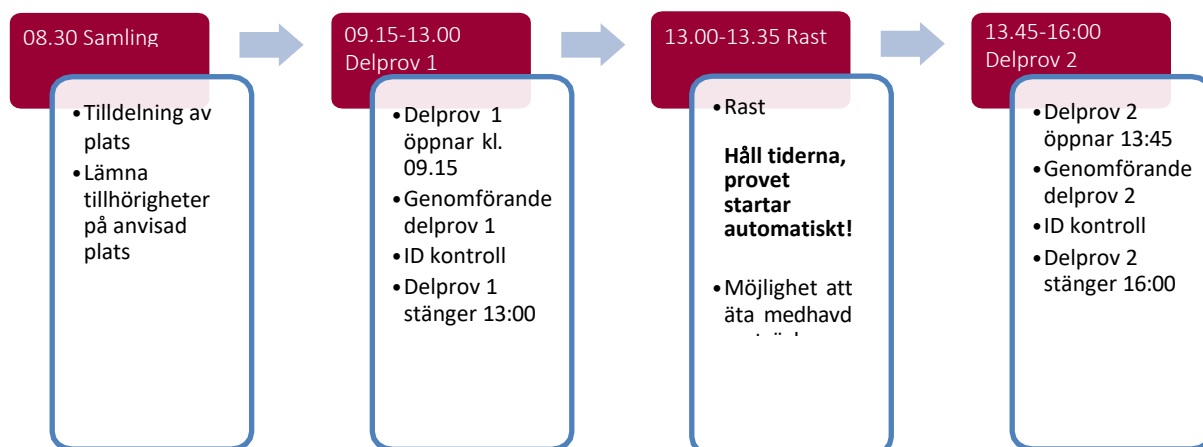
08.30 Samling

• Tilldelning av plats
• Lämna tillhörigheter på anvisad plats

09.15-13.00 Delprov 1

• Delprov 1 öppnar kl. 09.15
• Genomförande delprov 1
• ID kontroll
• Delprov 1 stänger 13:00

13.00-13.35 Rast

• Rast

**Håll tiderna, provet startar automatiskt!**

• Möjlighet att äta medhavd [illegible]

13.45-16:00 Delprov 2

• Delprov 2 öppnar 13:45
• Genomförande delprov 2
• ID kontroll
• Delprov 2 stänger 16:00